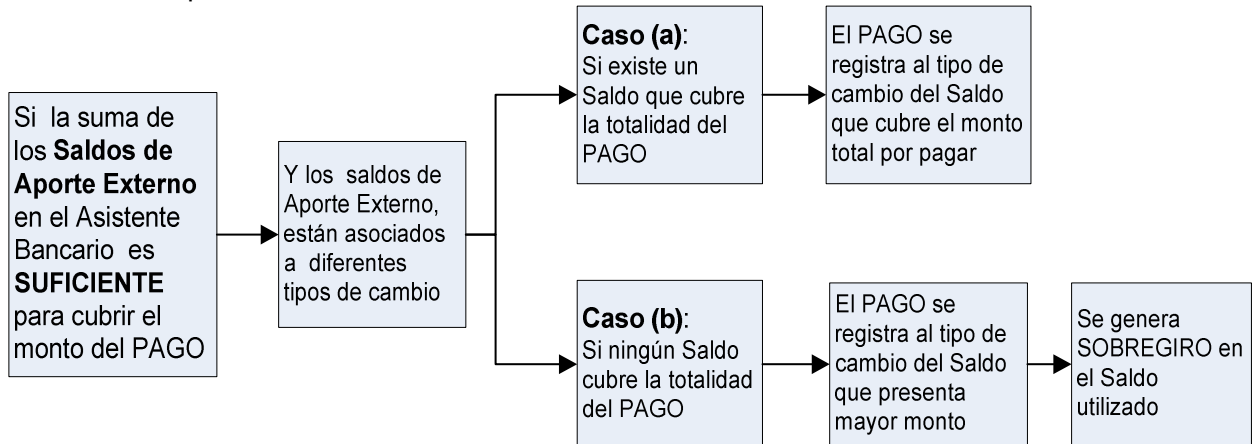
Si la suma de los **Saldos de Aporte Externo** en el Asistente Bancario es **SUFICIENTE** para cubrir el monto del PAGO

Y los saldos de Aporte Externo, están asociados a diferentes tipos de cambio

**Caso (a)**: Si existe un Saldo que cubre la totalidad del PAGO

El PAGO se registra al tipo de cambio del Saldo que cubre el monto total por pagar

**Caso (b)**: Si ningún Saldo cubre la totalidad del PAGO

El PAGO se registra al tipo de cambio del Saldo que presenta mayor monto

Se genera SOBREGIRO en el Saldo utilizado